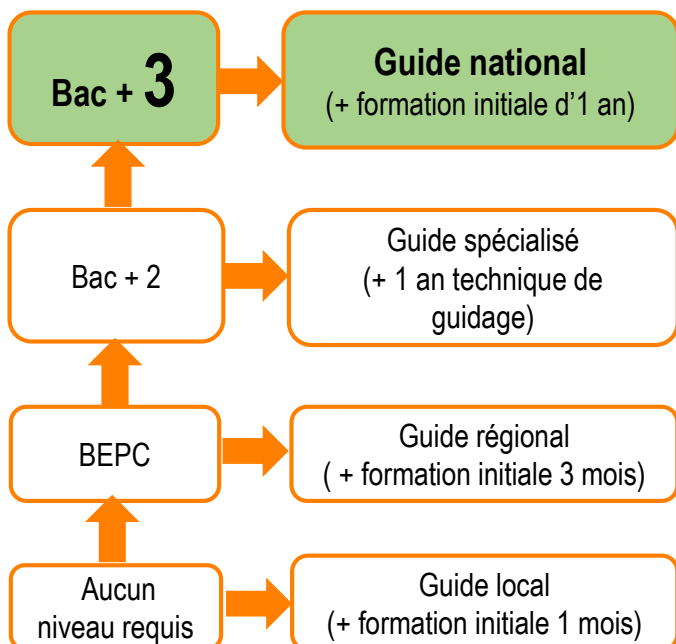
Bac + 3

Guide national
(+ formation initiale d'1 an)

Bac + 2

Guide spécialisé
(+ 1 an technique de guidage)

BEPC

Guide régional
( + formation initiale 3 mois)

Aucun niveau requis

Guide local
(+ formation initiale 1 mois)